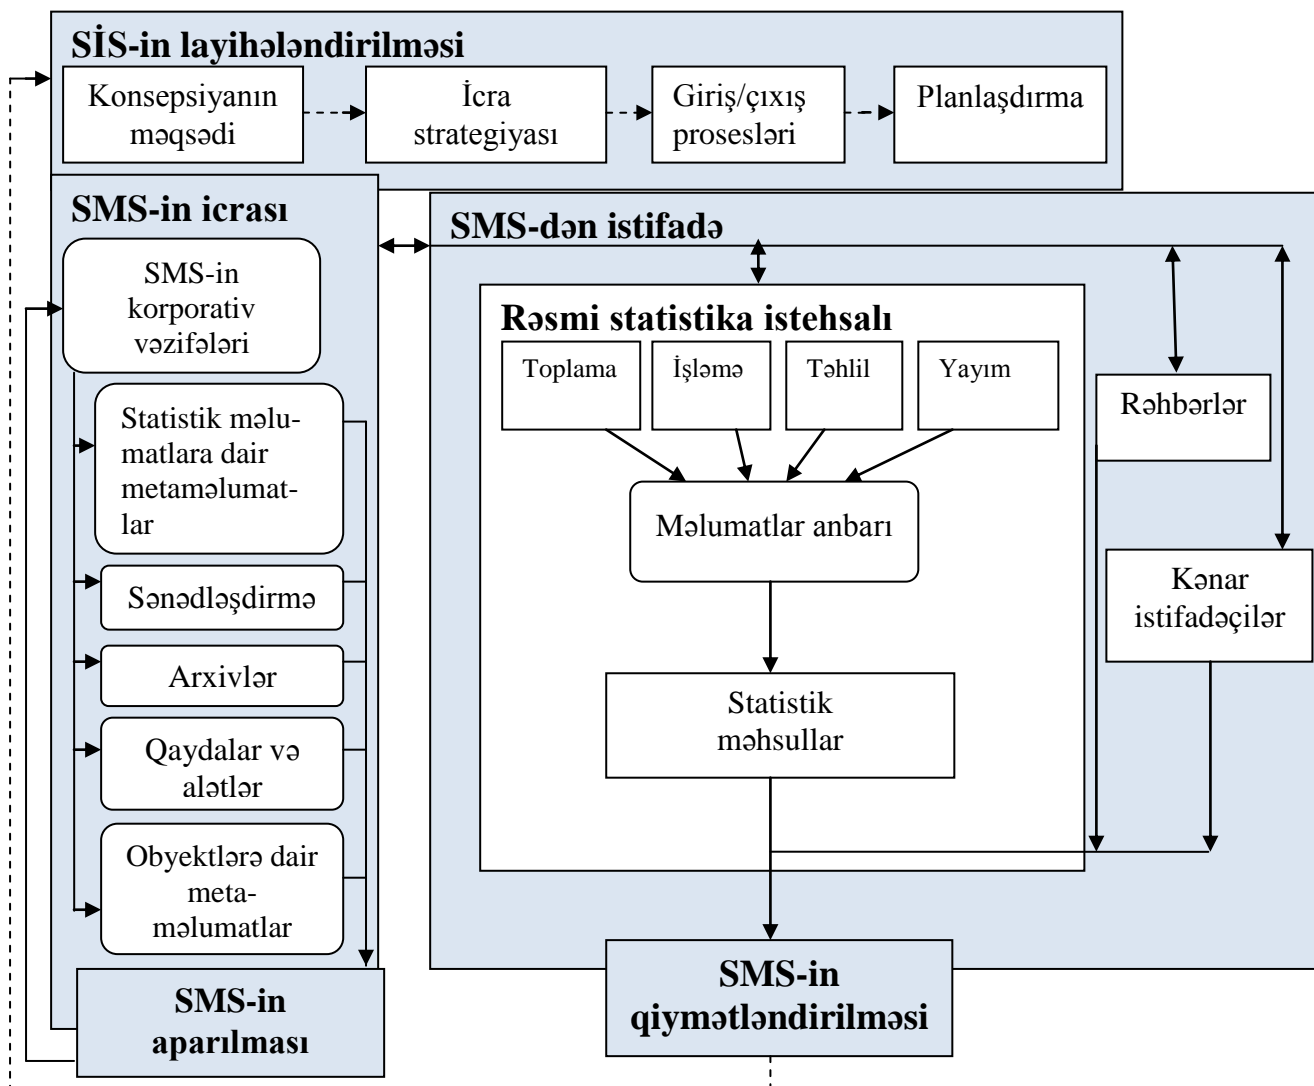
SİS-in layihələndirilməsi

Konsepsiyanın məqsədi

İcra strategiyası

Giriş/çıxış prosesləri

Planlaşdırma

SMS-in icrası

SMS-in korporativ vəzifələri

Statistik məlumatlara dair metaməlumatlar

Sənədləşdirmə

Arxivlər

Qaydalar və alətlər

Obyektlərə dair metaməlumatlar

SMS-in aparılması

SMS-dən istifadə

Rəsmi statistika istehsalı

Toplama

İşləmə

Təhlil

Yayım

Məlumatlar anbarı

Statistik məhsullar

Rəhbərlər

Kənar istifadəçilər

SMS-in qiymətləndirilməsi